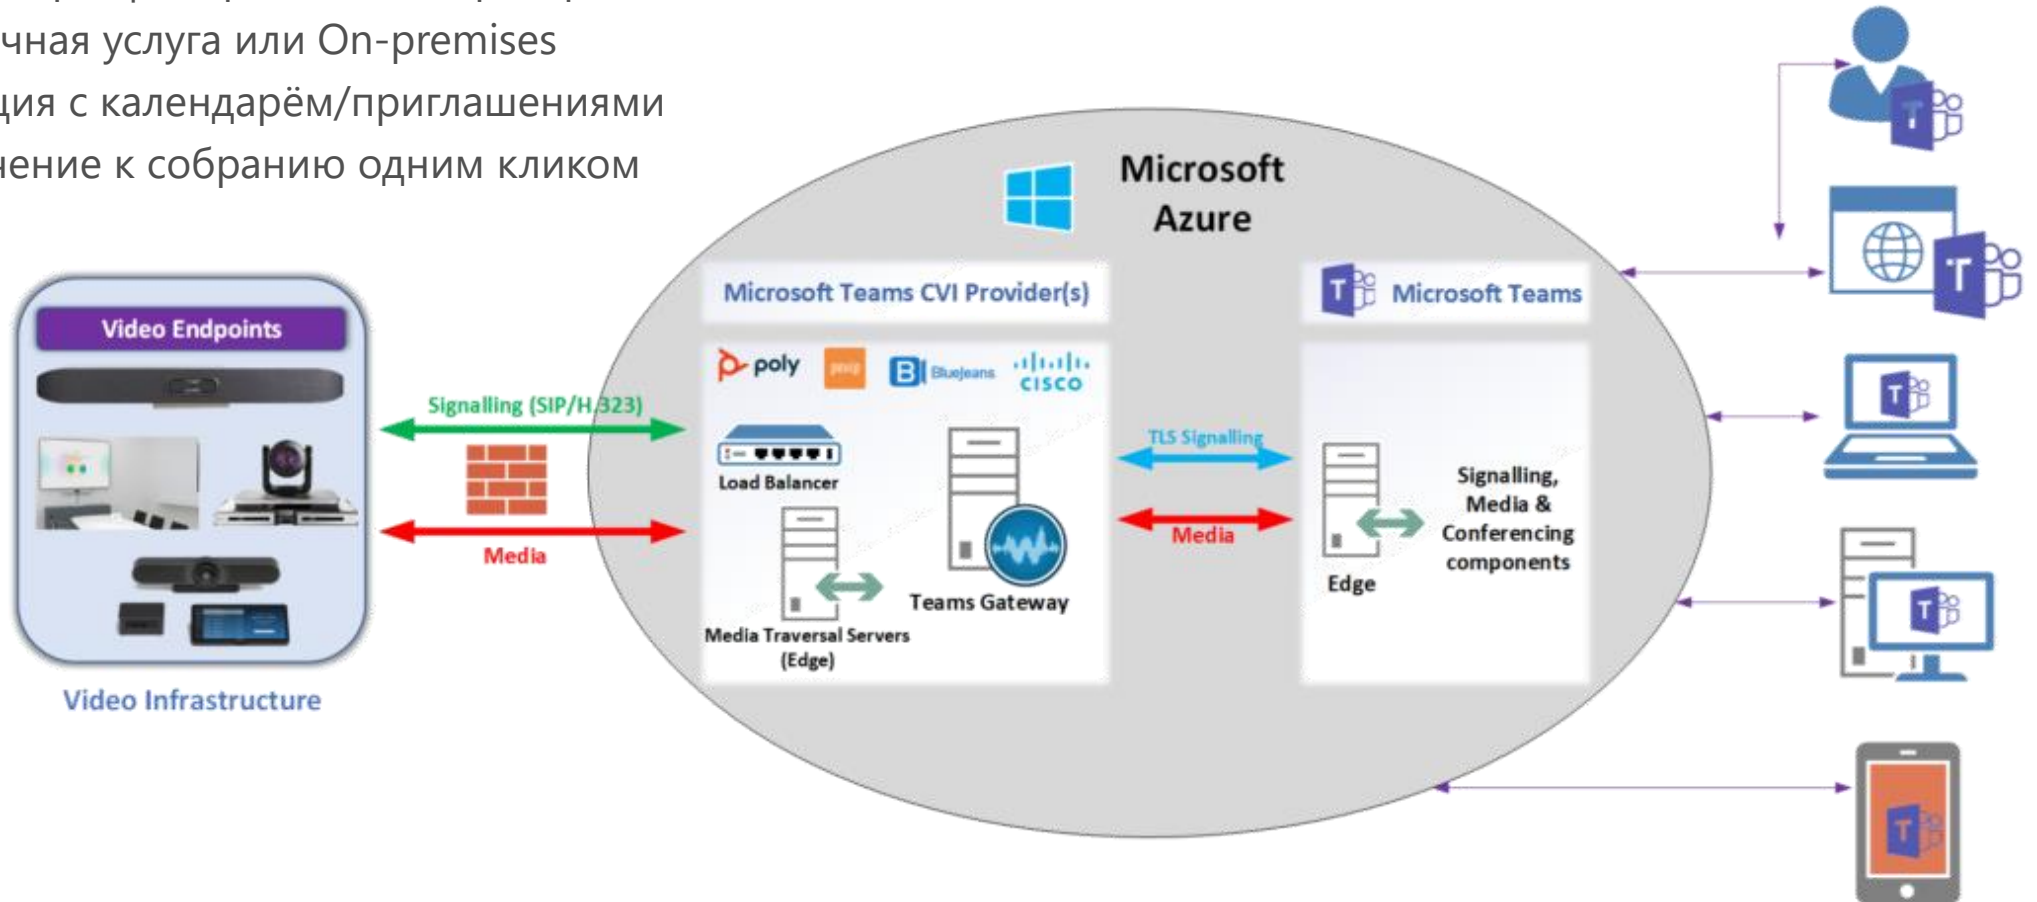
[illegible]
чная услуга или On-premises
ция с календарём/приглашениями
нение к собранию одним кликом

Microsoft Azure

Video Endpoints

Video Infrastructure

Signalling (SIP/H.323)

Media

Microsoft Teams CVI Provider(s)

poly

pexip

Bluejeans

cisco

Load Balancer

Media Traversal Servers (Edge)

Teams Gateway

TLS Signalling

Media

Microsoft Teams

Edge

Signalling, Media & Conferencing components